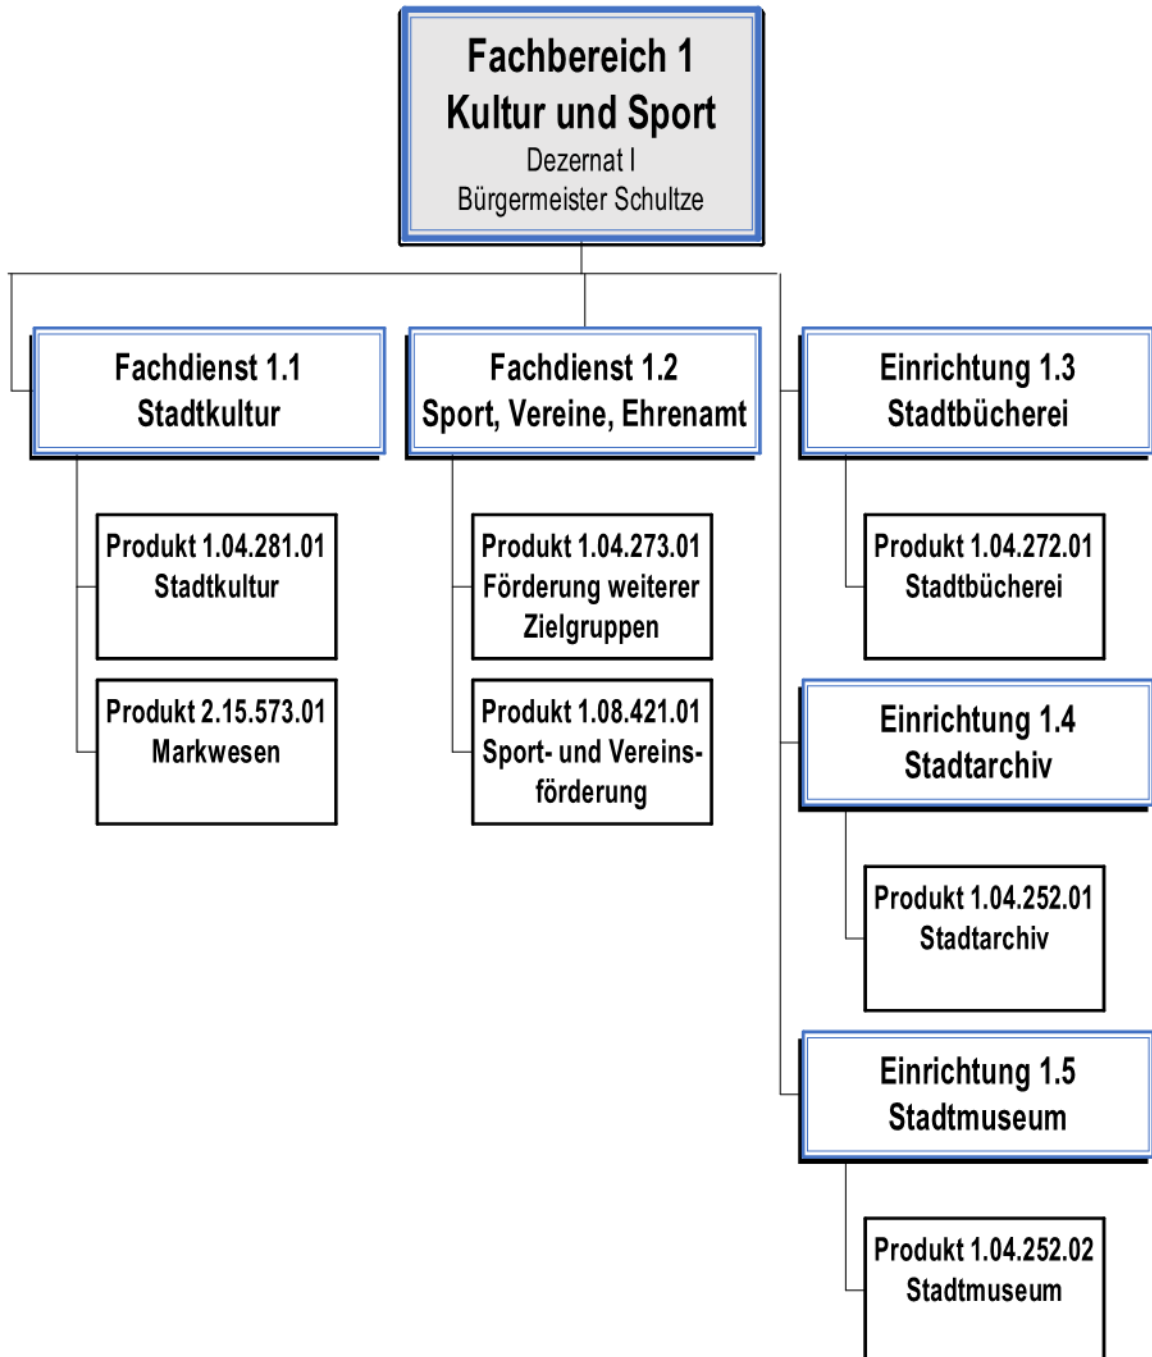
Fachbereich 1
Kultur und Sport
Dezernat I
Bürgermeister Schultze

Fachdienst 1.1
Stadtkultur

Produkt 1.04.281.01
Stadtkultur

Produkt 2.15.573.01
Markwesen

Fachdienst 1.2
Sport, Vereine, Ehrenamt

Produkt 1.04.273.01
Förderung weiterer Zielgruppen

Produkt 1.08.421.01
Sport- und Vereinsförderung

Einrichtung 1.3
Stadtbücherei

Produkt 1.04.272.01
Stadtbücherei

Einrichtung 1.4
Stadtarchiv

Produkt 1.04.252.01
Stadtarchiv

Einrichtung 1.5
Stadtmuseum

Produkt 1.04.252.02
Stadtmuseum